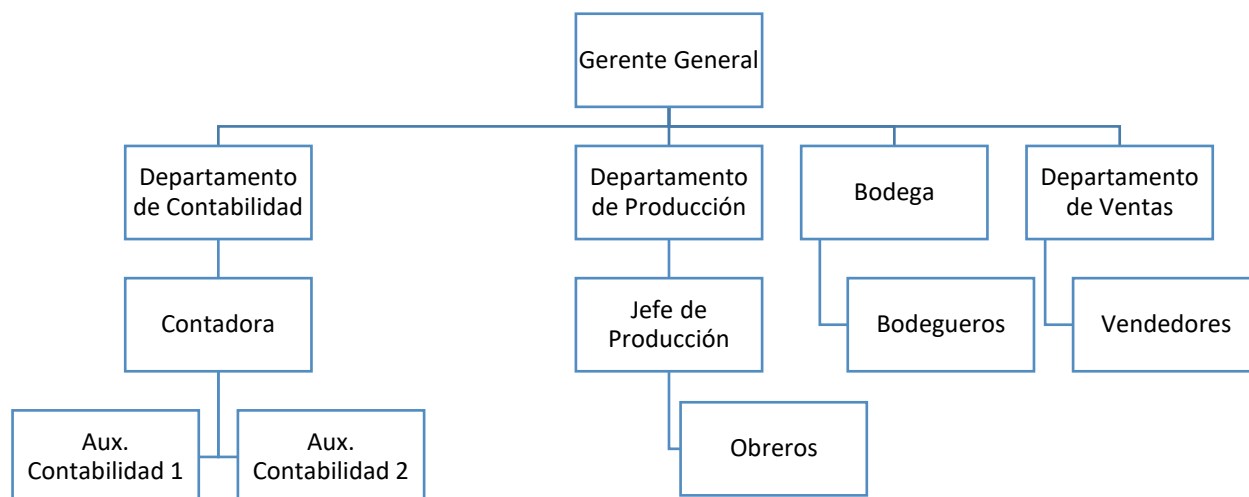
Gerente General

Departamento de Contabilidad

Contadora

Aux. Contabilidad 1

Aux. Contabilidad 2

Departamento de Producción

Jefe de Producción

Obreros

Bodega

Bodegueros

Departamento de Ventas

Vendedores